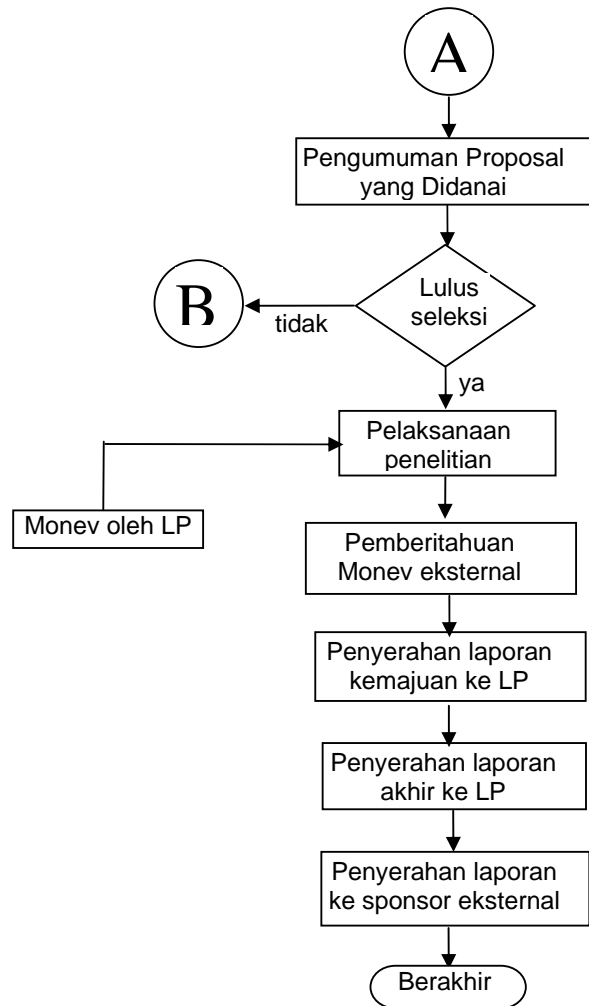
A

Pengumuman Proposal yang Didanai

Lulus seleksi

B

tidak

ya

Pelaksanaan penelitian

Monev oleh LP

Pemberitahuan Monev eksternal

Penyerahan laporan kemajuan ke LP

Penyerahan laporan akhir ke LP

Penyerahan laporan ke sponsor eksternal

Berakhir